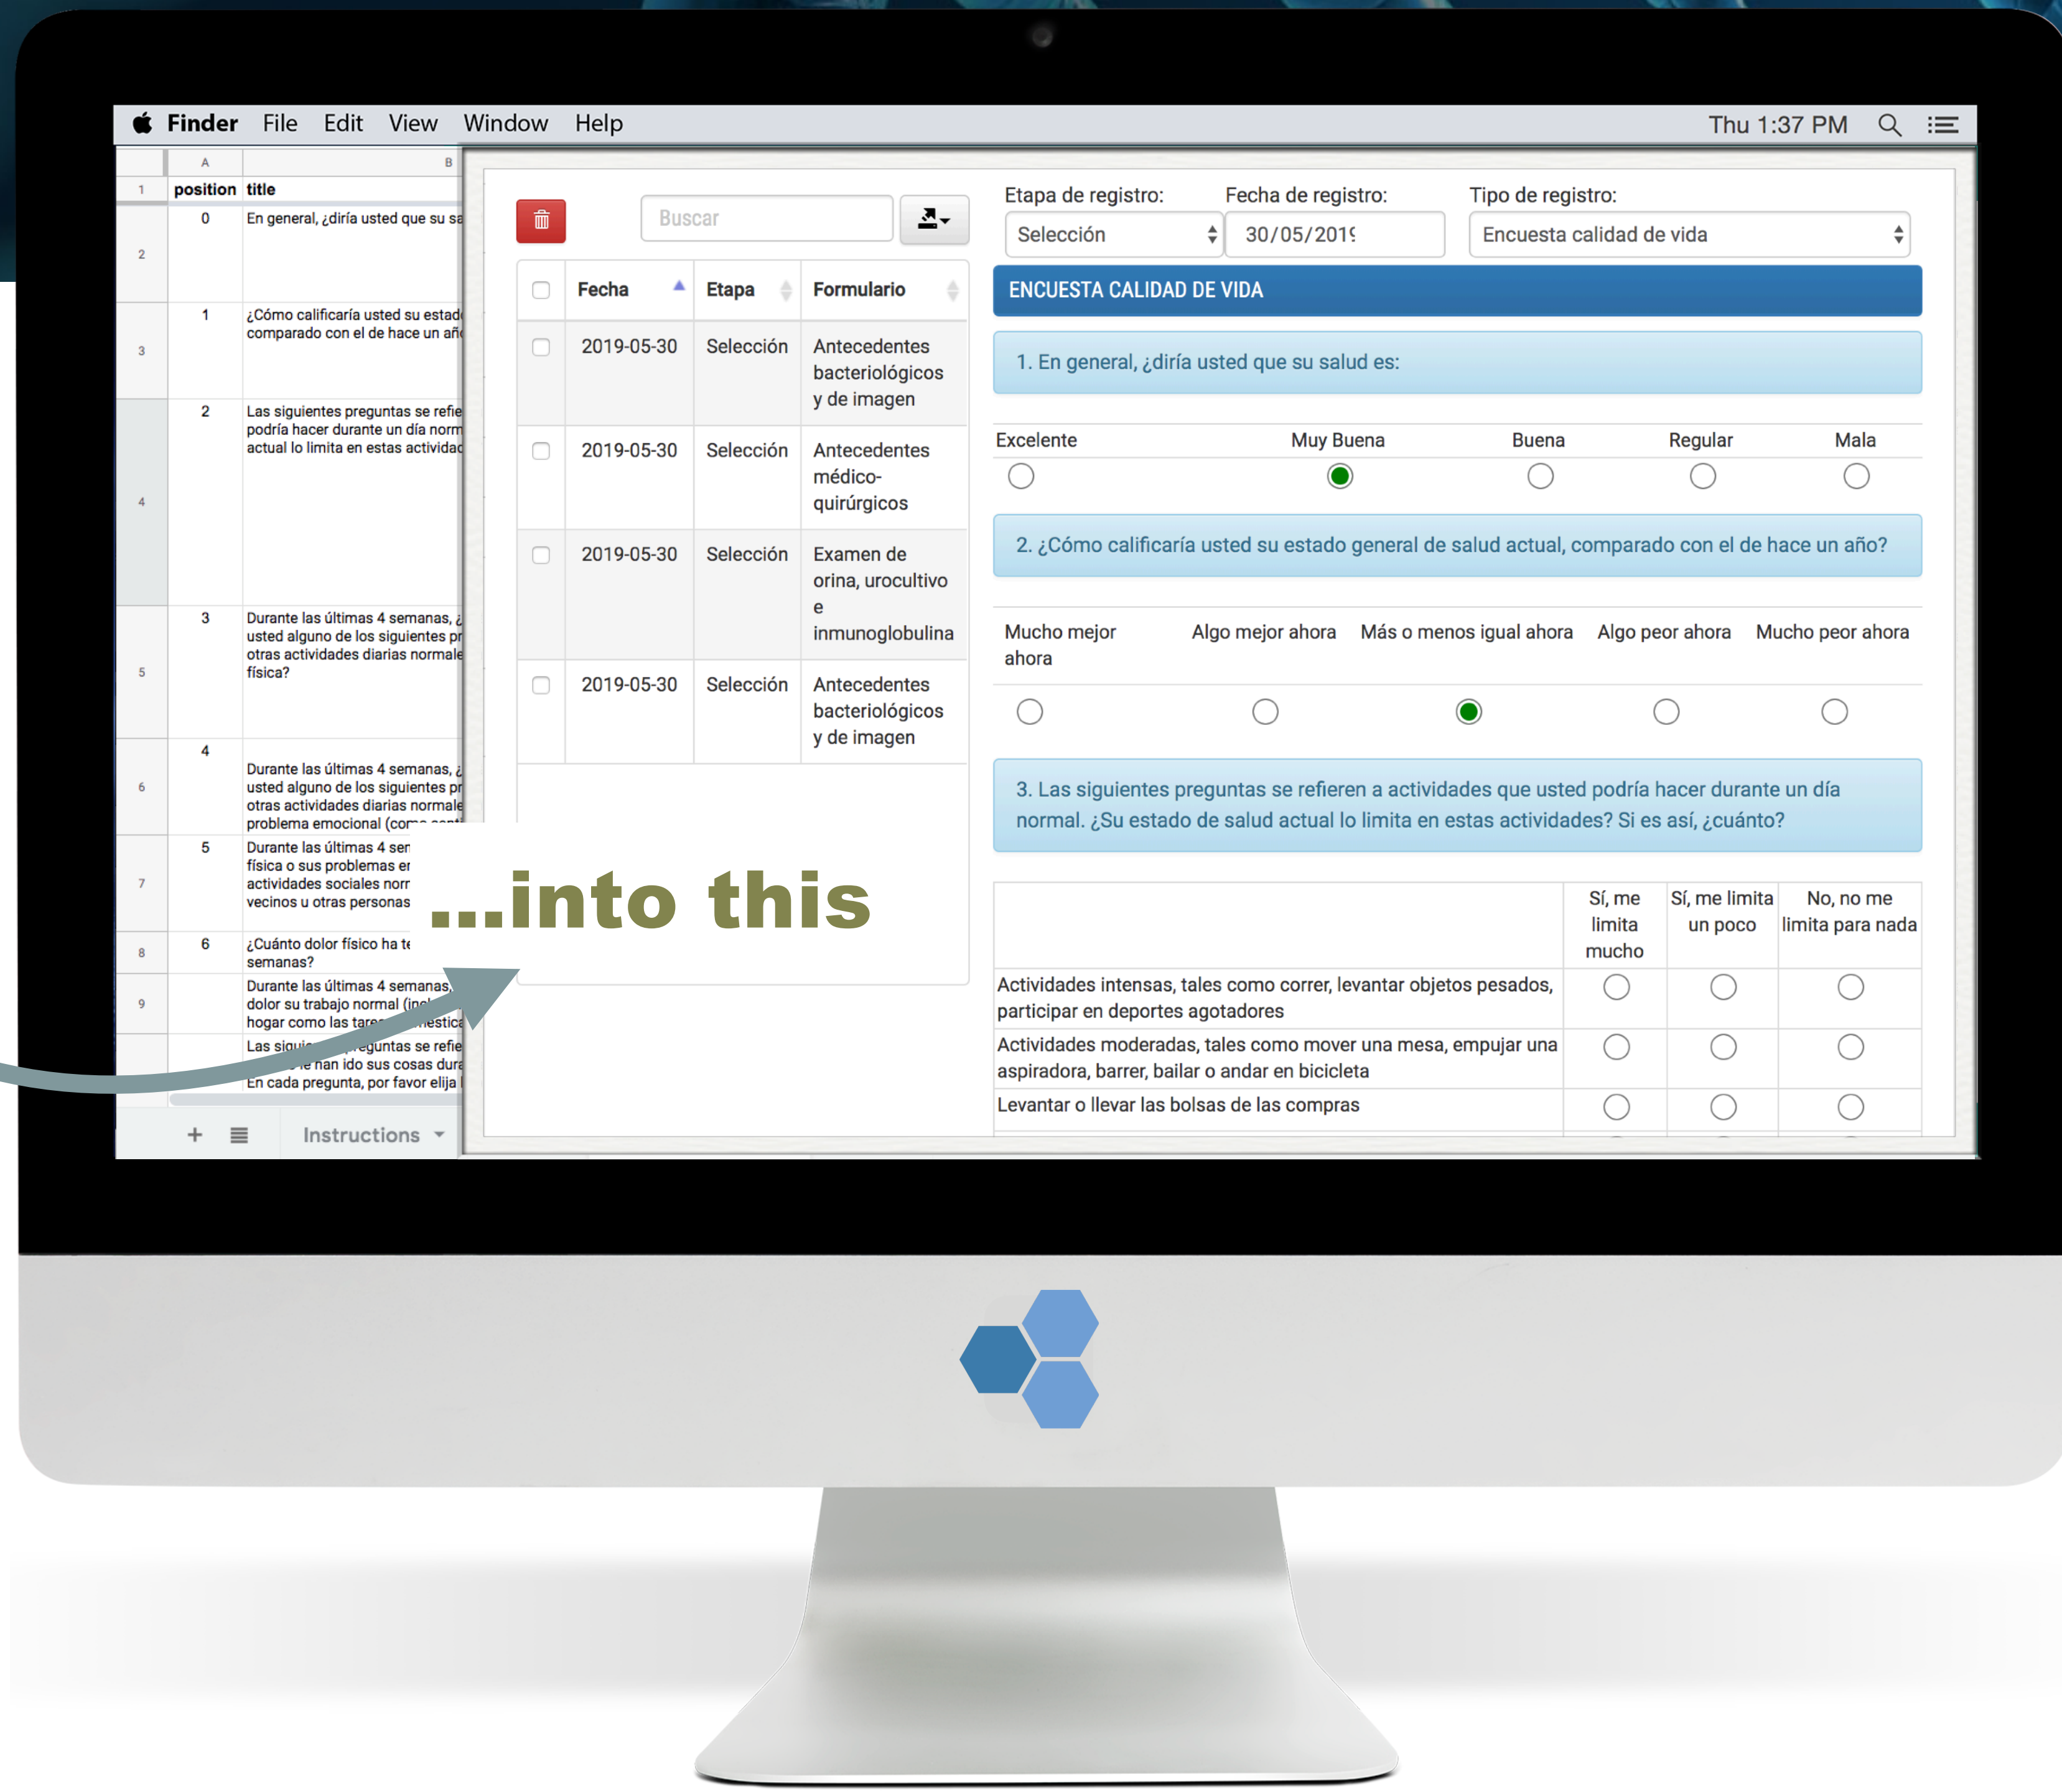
Finder File Edit View Window Help

Thu 1:37 PM

| | A | B |
|---|---|---|
| 1 | position | title |
| 2 | 0 | En general, ¿diría usted que su sa |
| 3 | 1 | ¿Cómo calificaría usted su estad comparado con el de hace un añ |
| 4 | 2 | Las siguientes preguntas se refie podría hacer durante un día norm actual lo limita en estas actividad |
| 5 | 3 | Durante las últimas 4 semanas, ¿ usted alguno de los siguientes pr otras actividades diarias normale física? |
| 6 | 4 | Durante las últimas 4 semanas, ¿ usted alguno de los siguientes pr otras actividades diarias normale problema emocional (co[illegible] |
| 7 | 5 | Durante las últimas 4 ser física o sus problemas er actividades sociales norr vecinos u otras personas |
| 8 | 6 | ¿Cuánto dolor físico ha te semanas? |
| 9 | | Durante las últimas 4 semanas, dolor su trabajo normal (in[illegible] hogar como las tare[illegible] |
| | | Las sigui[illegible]guntas se refie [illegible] le han ido sus cosas dur En cada pregunta, por favor elija |

+ Instructions

Buscar

| | Fecha | Etapa | Formulario |
|---|---|---|---|
| | 2019-05-30 | Selección | Antecedentes bacteriológicos y de imagen |
| | 2019-05-30 | Selección | Antecedentes médico-quirúrgicos |
| | 2019-05-30 | Selección | Examen de orina, urocultivo e inmunoglobulina |
| | 2019-05-30 | Selección | Antecedentes bacteriológicos y de imagen |

Etapa de registro: Selección
Fecha de registro: 30/05/2019
Tipo de registro: Encuesta calidad de vida

ENCUESTA CALIDAD DE VIDA

1. En general, ¿diría usted que su salud es:

Excelente Muy Buena Buena Regular Mala

2. ¿Cómo calificaría usted su estado general de salud actual, comparado con el de hace un año?

Mucho mejor ahora Algo mejor ahora Más o menos igual ahora Algo peor ahora Mucho peor ahora

3. Las siguientes preguntas se refieren a actividades que usted podría hacer durante un día normal. ¿Su estado de salud actual lo limita en estas actividades? Si es así, ¿cuánto?

| | Sí, me limita mucho | Sí, me limita un poco | No, no me limita para nada |
|---|---|---|---|
| Actividades intensas, tales como correr, levantar objetos pesados, participar en deportes agotadores | | | |
| Actividades moderadas, tales como mover una mesa, empujar una aspiradora, barrer, bailar o andar en bicicleta | | | |
| Levantar o llevar las bolsas de las compras | | | |

...into this